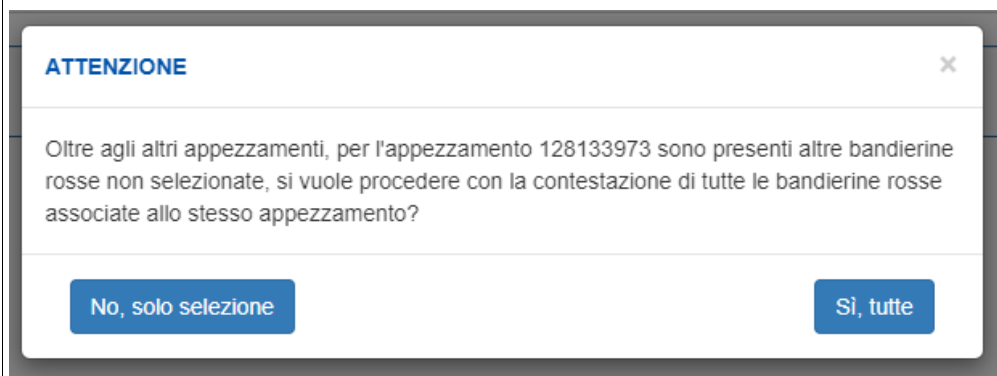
ATTENZIONE

×

Oltre agli altri appezzamenti, per l'appezzamento 128133973 sono presenti altre bandierine rosse non selezionate, si vuole procedere con la contestazione di tutte le bandierine rosse associate allo stesso appezzamento?

No, solo selezione

Sì, tutte